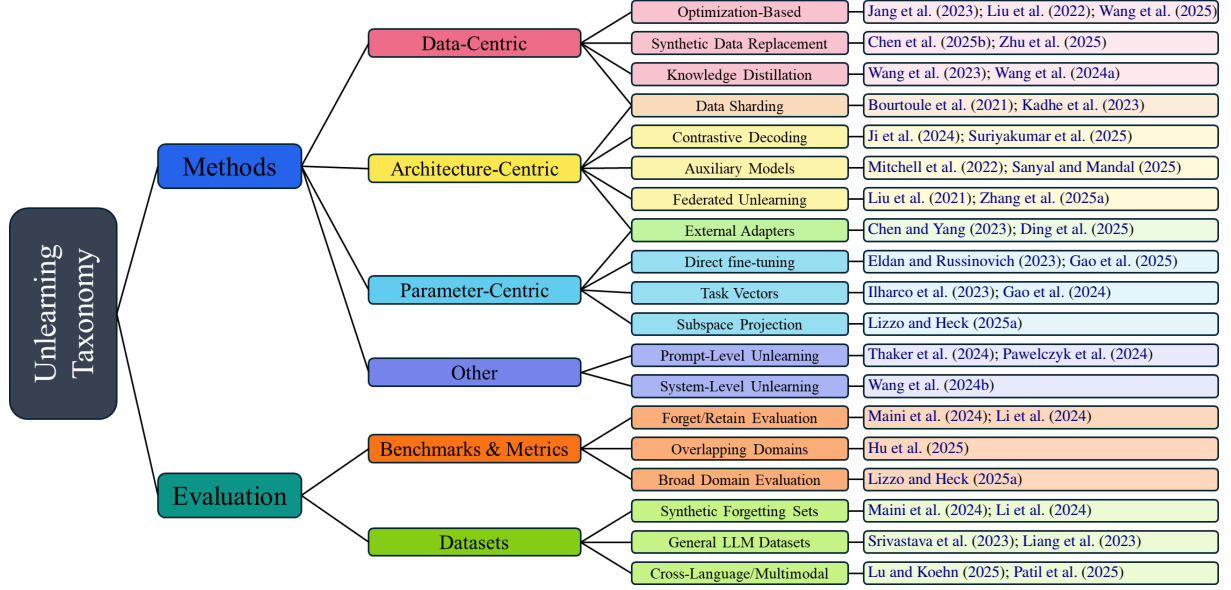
Unlearning Taxonomy

Methods

Data-Centric

Optimization-Based
Jang et al. (2023); Liu et al. (2022); Wang et al. (2025)

Synthetic Data Replacement
Chen et al. (2025b); Zhu et al. (2025)

Knowledge Distillation
Wang et al. (2023); Wang et al. (2024a)

Architecture-Centric

Data Sharding
Bourtoule et al. (2021); Kadhe et al. (2023)

Contrastive Decoding
Ji et al. (2024); Suriyakumar et al. (2025)

Auxiliary Models
Mitchell et al. (2022); Sanyal and Mandal (2025)

Federated Unlearning
Liu et al. (2021); Zhang et al. (2025a)

Parameter-Centric

External Adapters
Chen and Yang (2023); Ding et al. (2025)

Direct fine-tuning
Eldan and Russinovich (2023); Gao et al. (2025)

Task Vectors
Ilharco et al. (2023); Gao et al. (2024)

Subspace Projection
Lizzo and Heck (2025a)

Other

Prompt-Level Unlearning
Thaker et al. (2024); Pawelczyk et al. (2024)

System-Level Unlearning
Wang et al. (2024b)

Evaluation

Benchmarks & Metrics

Forget/Retain Evaluation
Maini et al. (2024); Li et al. (2024)

Overlapping Domains
Hu et al. (2025)

Broad Domain Evaluation
Lizzo and Heck (2025a)

Datasets

Synthetic Forgetting Sets
Maini et al. (2024); Li et al. (2024)

General LLM Datasets
Srivastava et al. (2023); Liang et al. (2023)

Cross-Language/Multimodal
Lu and Koehn (2025); Patil et al. (2025)